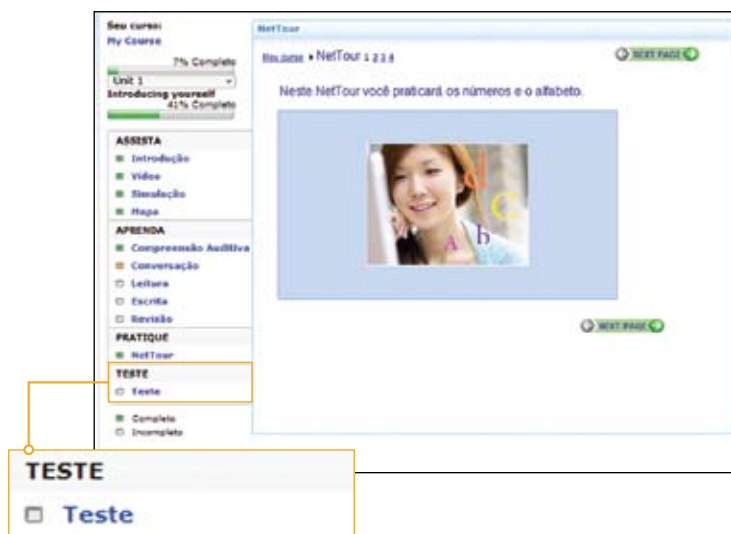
Seu curso:
My Course
7% Completo
Unit 1
Introducing yourself
41% Completo

ASSISTA
Introdução
Vídeo
Simulação
Mapa

APRENDA
Compreensão Auditiva
Conversação
Leitura
Escrita
Revisão

PRATIQUE
NetTour

TESTE
Teste

Completo
Incompleto

NetTour

My course » NetTour 1 2 3 4

NEXT PAGE

Neste NetTour você praticará os números e o alfabeto.

d
c
a
b

NEXT PAGE

TESTE
Teste